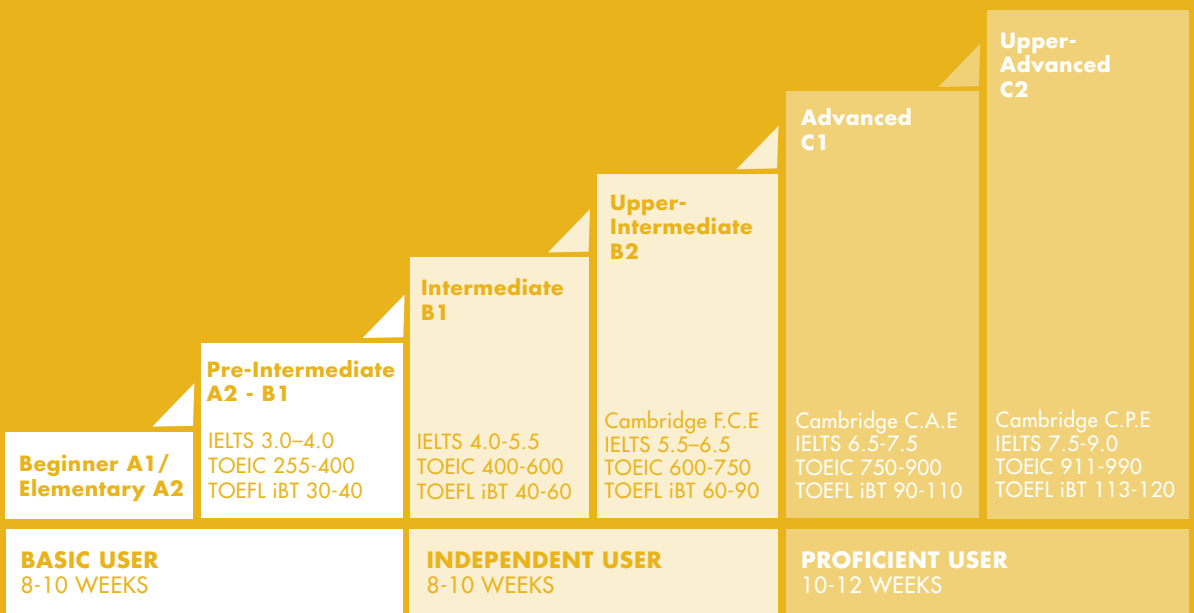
Beginner A1/
Elementary A2

Pre-Intermediate
A2 - B1

IELTS 3.0–4.0
TOEIC 255-400
TOEFL iBT 30-40

Intermediate
B1

IELTS 4.0-5.5
TOEIC 400-600
TOEFL iBT 40-60

Upper-Intermediate
B2

Cambridge F.C.E
IELTS 5.5–6.5
TOEIC 600-750
TOEFL iBT 60-90

Advanced
C1

Cambridge C.A.E
IELTS 6.5-7.5
TOEIC 750-900
TOEFL iBT 90-110

Upper-Advanced
C2

Cambridge C.P.E
IELTS 7.5-9.0
TOEIC 911-990
TOEFL iBT 113-120

BASIC USER
8-10 WEEKS

INDEPENDENT USER
8-10 WEEKS

PROFICIENT USER
10-12 WEEKS